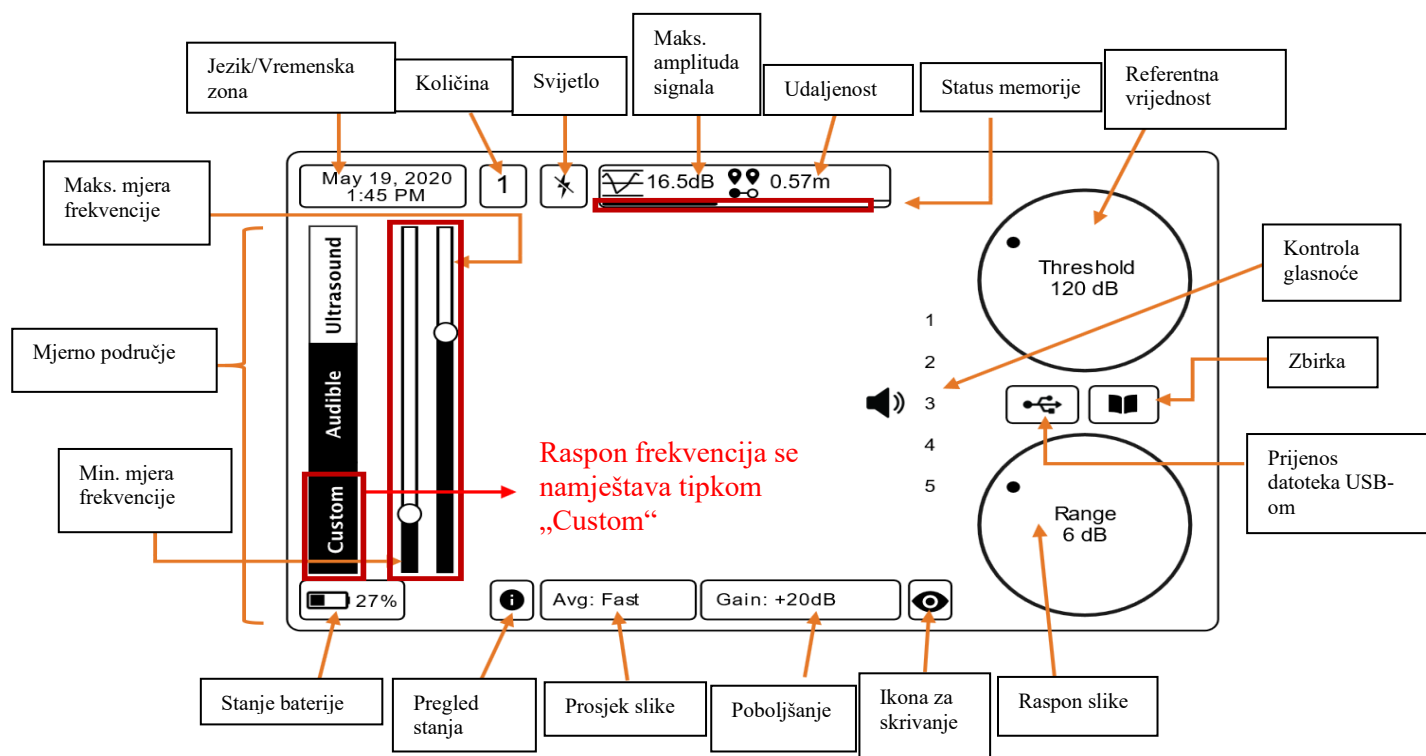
Jezik/Vremenska zona

Količina

Svijetlo

Maks. amplituda signala

Udaljenost

Status memorije

Referentna vrijednost

Maks. mjera frekvencije

May 19, 2020
1:45 PM

1

16.5dB

0.57m

Threshold
120 dB

Kontrola glasnoće

Ultrasound

Audible

Custom

Mjerno područje

1

2

3

4

5

Zbirka

Min. mjera frekvencije

Raspon frekvencija se namještava tipkom „Custom“

Prijenos datoteka USB-om

Range
6 dB

27%

Avg: Fast

Gain: +20dB

Stanje baterije

Pregled stanja

Prosjek slike

Poboljšanje

Ikona za skrivanje

Raspon slike